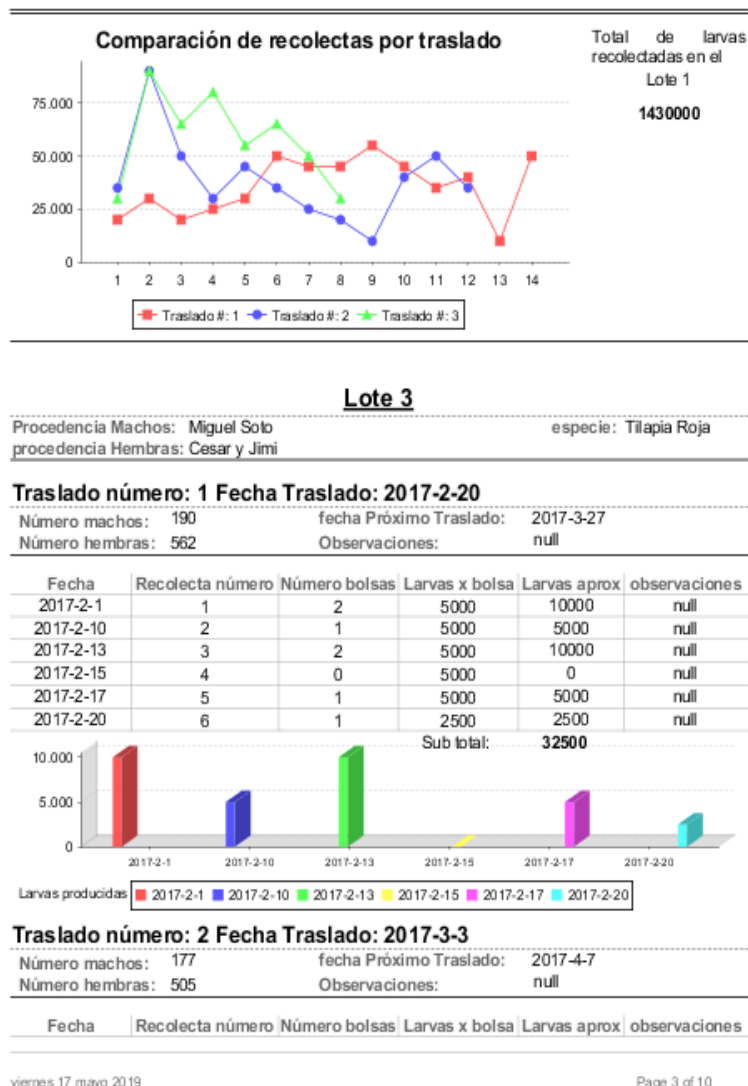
Comparación de recolectas por traslado

75.000
50.000
25.000
0
1 2 3 4 5 6 7 8 9 10 11 12 13 14

Traslado #: 1 Traslado #: 2 Traslado #: 3

Total de larvas recolectadas en el Lote 1

1430000

Lote 3

Procedencia Machos: Miguel Soto
especie: Tilapia Roja
procedencia Hembras: Cesar y Jimi

Traslado número: 1 Fecha Traslado: 2017-2-20

Número machos: 190
fecha Próximo Traslado: 2017-3-27
Número hembras: 562
Observaciones: null

| Fecha | Recolecta número | Número bolsas | Larvas x bolsa | Larvas aprox | observaciones |
|---|---|---|---|---|---|
| 2017-2-1 | 1 | 2 | 5000 | 10000 | null |
| 2017-2-10 | 2 | 1 | 5000 | 5000 | null |
| 2017-2-13 | 3 | 2 | 5000 | 10000 | null |
| 2017-2-15 | 4 | 0 | 5000 | 0 | null |
| 2017-2-17 | 5 | 1 | 5000 | 5000 | null |
| 2017-2-20 | 6 | 1 | 2500 | 2500 | null |

Sub total: 32500

10.000
5.000
0
2017-2-1 2017-2-10 2017-2-13 2017-2-15 2017-2-17 2017-2-20

Larvas producidas 2017-2-1 2017-2-10 2017-2-13 2017-2-15 2017-2-17 2017-2-20

Traslado número: 2 Fecha Traslado: 2017-3-3

Número machos: 177
fecha Próximo Traslado: 2017-4-7
Número hembras: 505
Observaciones: null

| Fecha | Recolecta número | Número bolsas | Larvas x bolsa | Larvas aprox | observaciones |
|---|---|---|---|---|---|

viernes 17 mayo 2019
Page 3 of 10